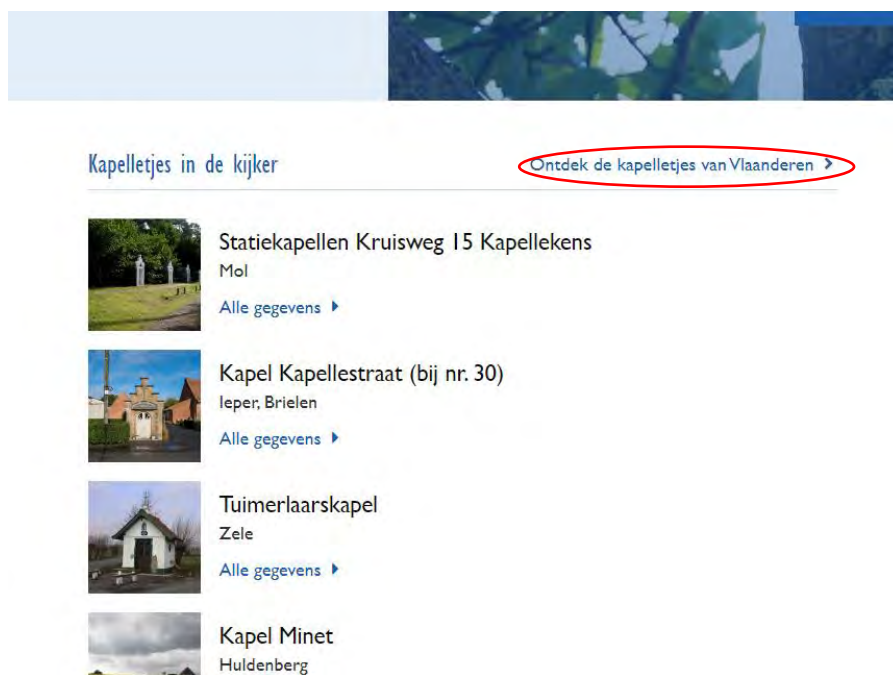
Kapelletjes in de kijker

Ontdek de kapelletjes van Vlaanderen

Statiekapellen Kruisweg 15 Kapellekens
Mol
Alle gegevens

Kapel Kapellestraat (bij nr. 30)
Ieper, Brielen
Alle gegevens

Tuimerlaarskapel
Zele
Alle gegevens

Kapel Minet
Huldenberg